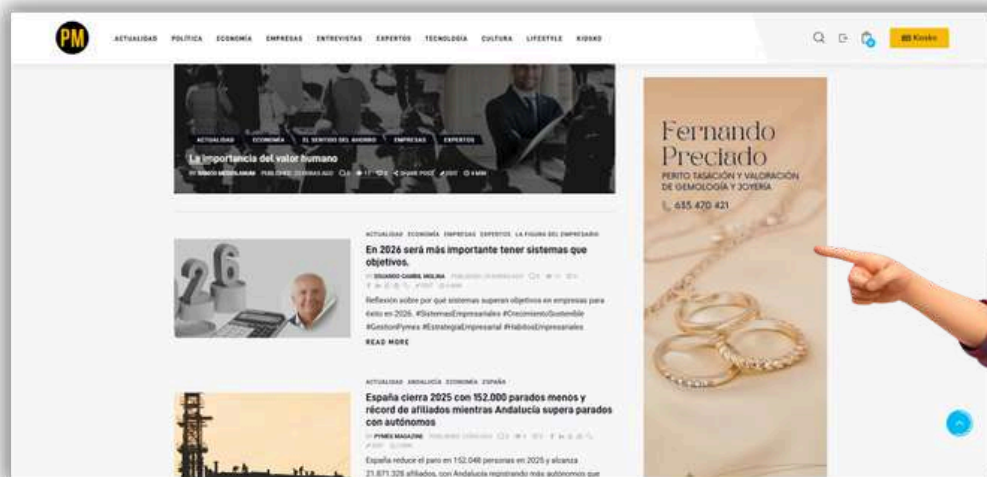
PM

ACTUALIDAD POLÍTICA ECONOMÍA EMPRESAS ENTREVISTAS EXPERTOS TECNOLOGÍA CULTURA LIFESTYLE KIOSKO

Kiosko

ACTUALIDAD ECONOMÍA EL SENTIDO DEL AHORRO EMPRESAS EXPERTOS

La importancia del valor humano

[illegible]

ACTUALIDAD ECONOMÍA EMPRESAS EXPERTOS LA FIGURA DEL EMPRESARIO

En 2026 será más importante tener sistemas que objetivos.

EDUARDO CABRAL MOLINA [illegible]

Reflexión sobre por qué sistemas superan objetivos en empresas para éxito en 2026. #SistemasEmpresariales #CrecimientoSostenible #GestionPymes #EstrategiaEmpresarial #HabitosEmpresariales

READ MORE

ACTUALIDAD ANDALUCÍA ECONOMÍA ESPAÑA

España cierra 2025 con 152.000 parados menos y récord de afiliados mientras Andalucía supera parados con autónomos

PYMES MAGAZINE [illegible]

España reduce el paro en 152.048 personas en 2025 y alcanza 21.871.328 afiliados, con Andalucía registrando más autónomos que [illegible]

Fernando Preciado
PERITO TASACIÓN Y VALORACIÓN DE GEMOLOGÍA Y JOYERÍA
635 470 421